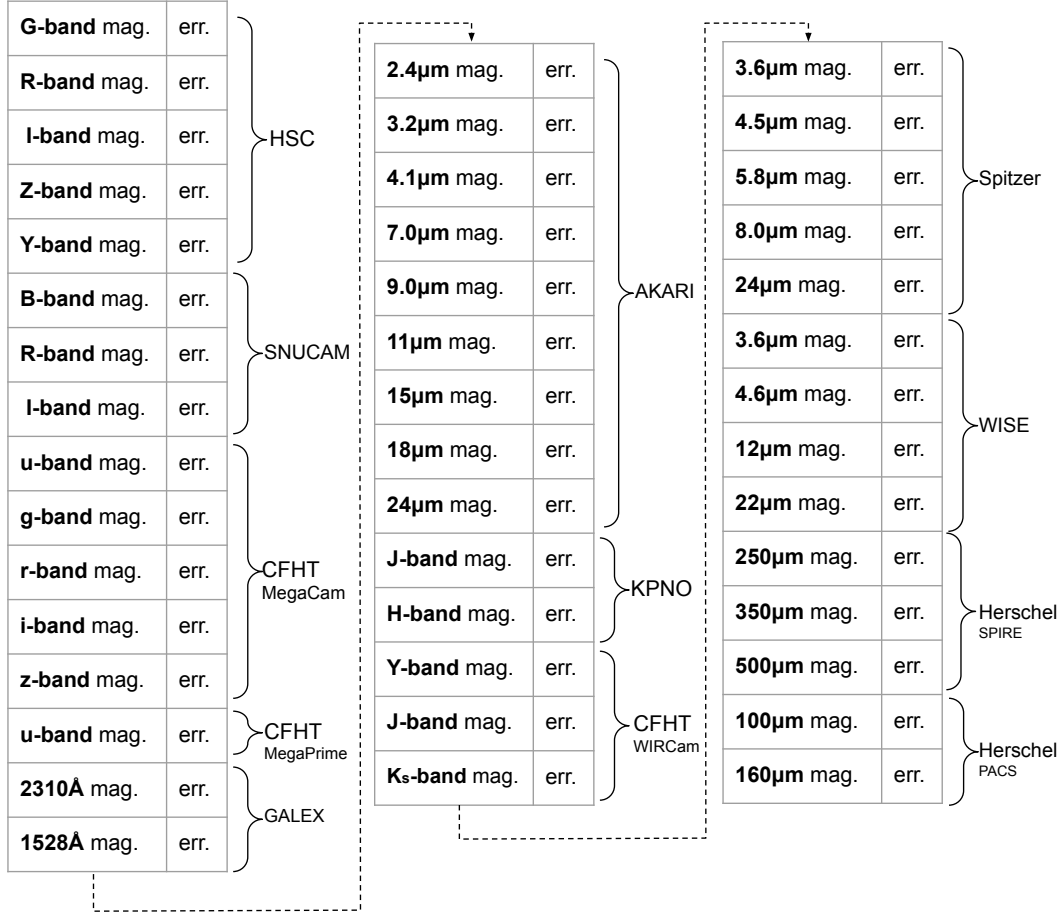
| G-band mag. | err. |
|---|---|
| R-band mag. | err. |
| I-band mag. | err. |
| Z-band mag. | err. |
| Y-band mag. | err. |
| B-band mag. | err. |
| R-band mag. | err. |
| I-band mag. | err. |
| u-band mag. | err. |
| g-band mag. | err. |
| r-band mag. | err. |
| i-band mag. | err. |
| z-band mag. | err. |
| u-band mag. | err. |
| 2310Å mag. | err. |
| 1528Å mag. | err. |

HSC
SNUCAM
CFHT MegaCam
CFHT MegaPrime
GALEX

| 2.4μm mag. | err. |
|---|---|
| 3.2μm mag. | err. |
| 4.1μm mag. | err. |
| 7.0μm mag. | err. |
| 9.0μm mag. | err. |
| 11μm mag. | err. |
| 15μm mag. | err. |
| 18μm mag. | err. |
| 24μm mag. | err. |
| J-band mag. | err. |
| H-band mag. | err. |
| Y-band mag. | err. |
| J-band mag. | err. |
| $K_s$-band mag. | err. |

AKARI
KPNO
CFHT WIRCam

| 3.6μm mag. | err. |
|---|---|
| 4.5μm mag. | err. |
| 5.8μm mag. | err. |
| 8.0μm mag. | err. |
| 24μm mag. | err. |
| 3.6μm mag. | err. |
| 4.6μm mag. | err. |
| 12μm mag. | err. |
| 22μm mag. | err. |
| 250μm mag. | err. |
| 350μm mag. | err. |
| 500μm mag. | err. |
| 100μm mag. | err. |
| 160μm mag. | err. |

Spitzer
WISE
Herschel SPIRE
Herschel PACS